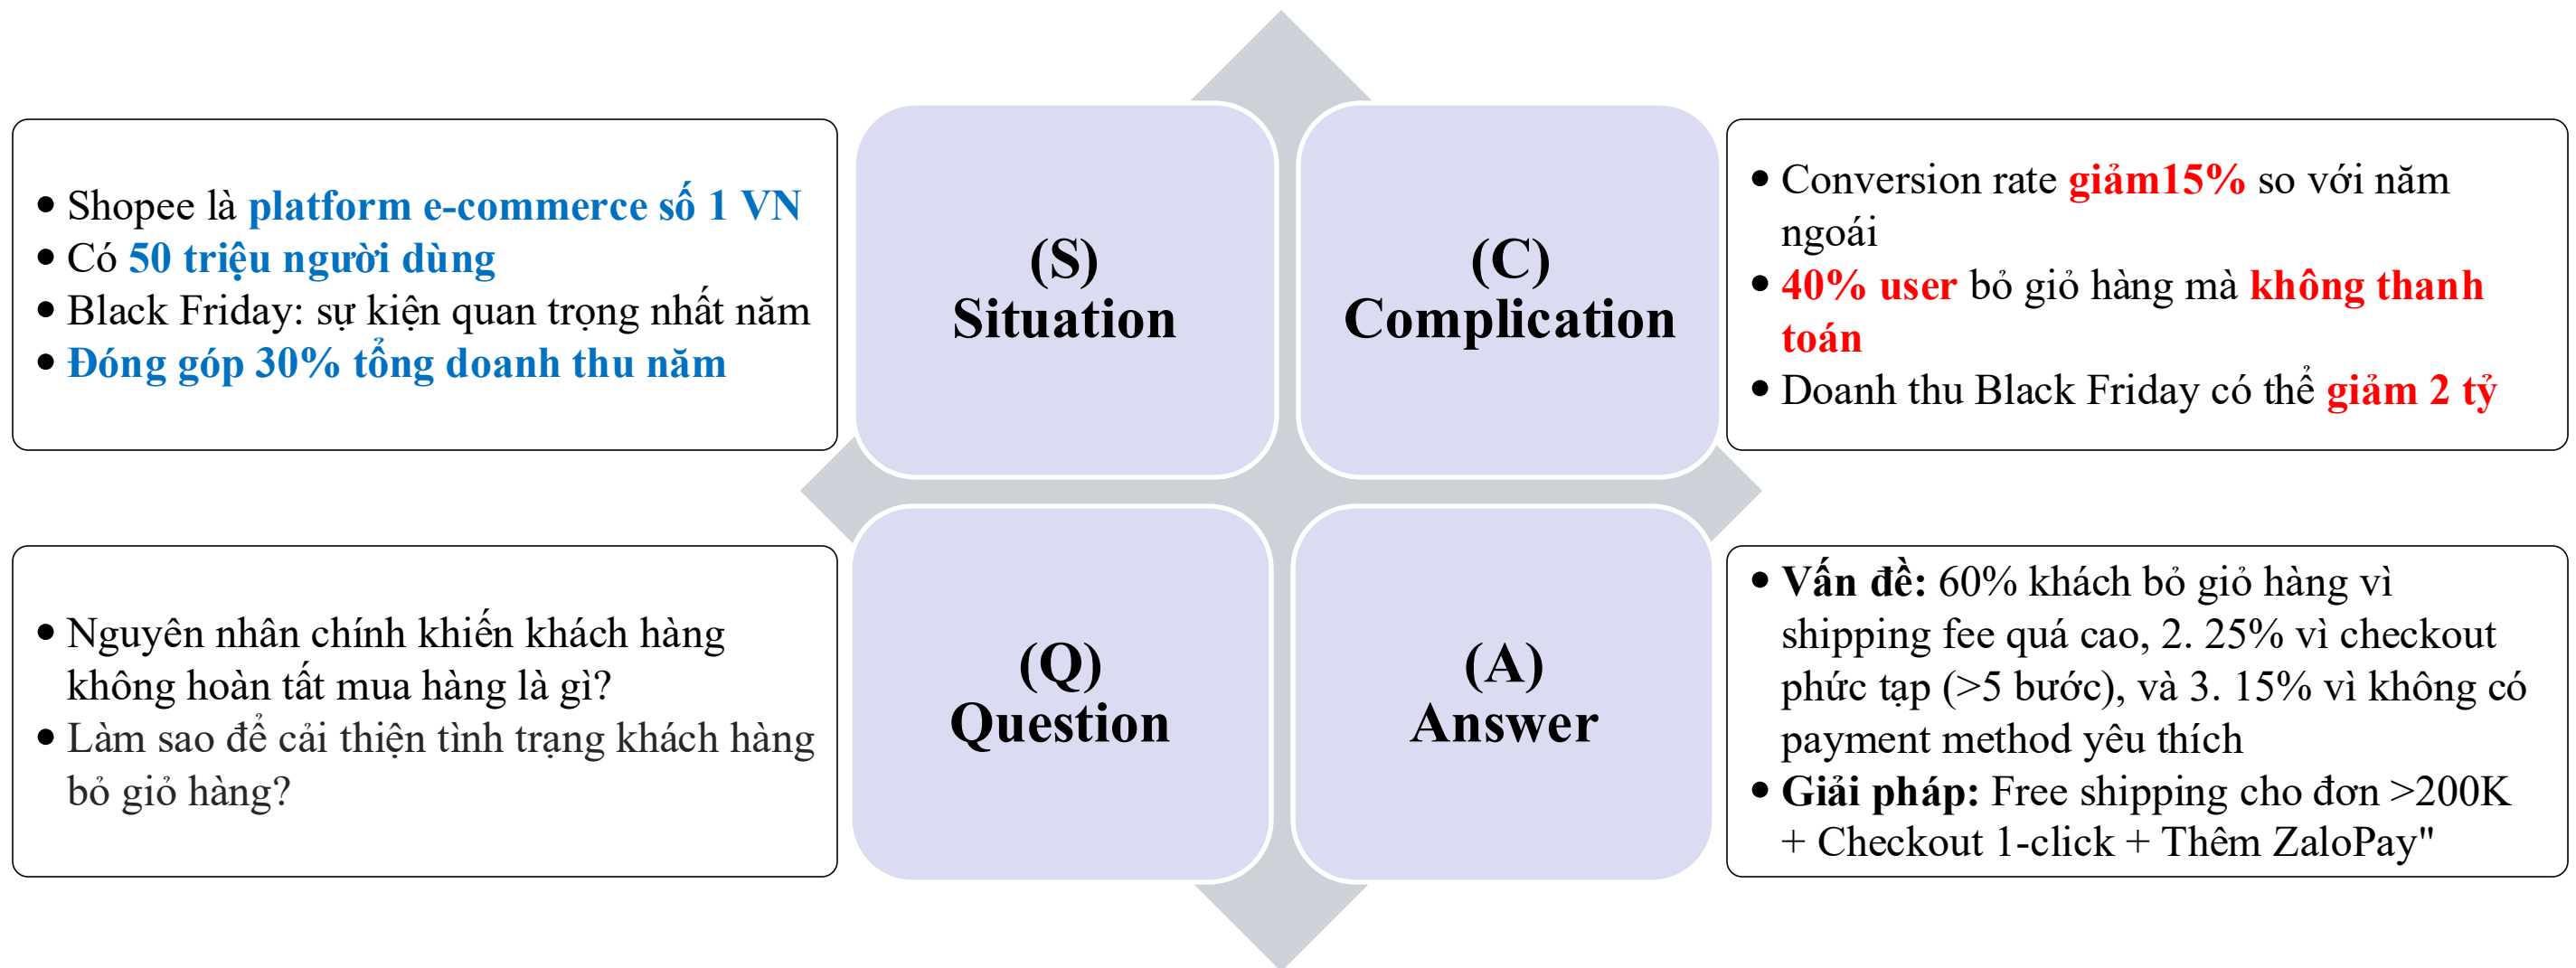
- Shopee là platform e-commerce số 1 VN
- Có 50 triệu người dùng
- Black Friday: sự kiện quan trọng nhất năm
- Đóng góp 30% tổng doanh thu năm

(S) Situation

(C) Complication

- Conversion rate giảm15% so với năm ngoái
- 40% user bỏ giỏ hàng mà không thanh toán
- Doanh thu Black Friday có thể giảm 2 tỷ

- Nguyên nhân chính khiến khách hàng không hoàn tất mua hàng là gì?
- Làm sao để cải thiện tình trạng khách hàng bỏ giỏ hàng?

(Q) Question

(A) Answer

- Vấn đề: 60% khách bỏ giỏ hàng vì shipping fee quá cao, 2. 25% vì checkout phức tạp (>5 bước), và 3. 15% vì không có payment method yêu thích
- Giải pháp: Free shipping cho đơn >200K + Checkout 1-click + Thêm ZaloPay"